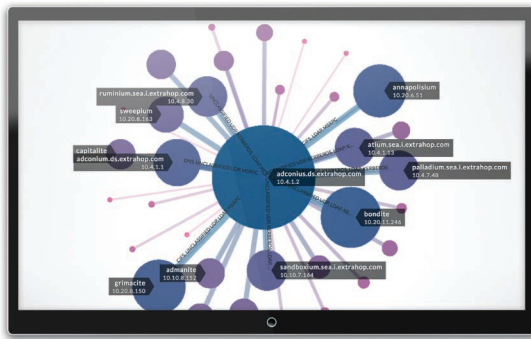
ruminium.sea.i.extrahop.com
10.4.8.30

sweepium
10.20.8.163

capitalite
adconium.ds.extrahop.com
10.4.1.1

annapolisium
10.20.6.11

atium.sea.i.extrahop.com
10.4.1.13

adconius.ds.extrahop.com
10.4.1.2

palladium.sea.i.extrahop.com
10.4.7.46

bondite
10.20.11.246

sandboxium.sea.i.extrahop.com
10.10.7.164

admanite
10.10.8.152

grimacite
10.20.8.150